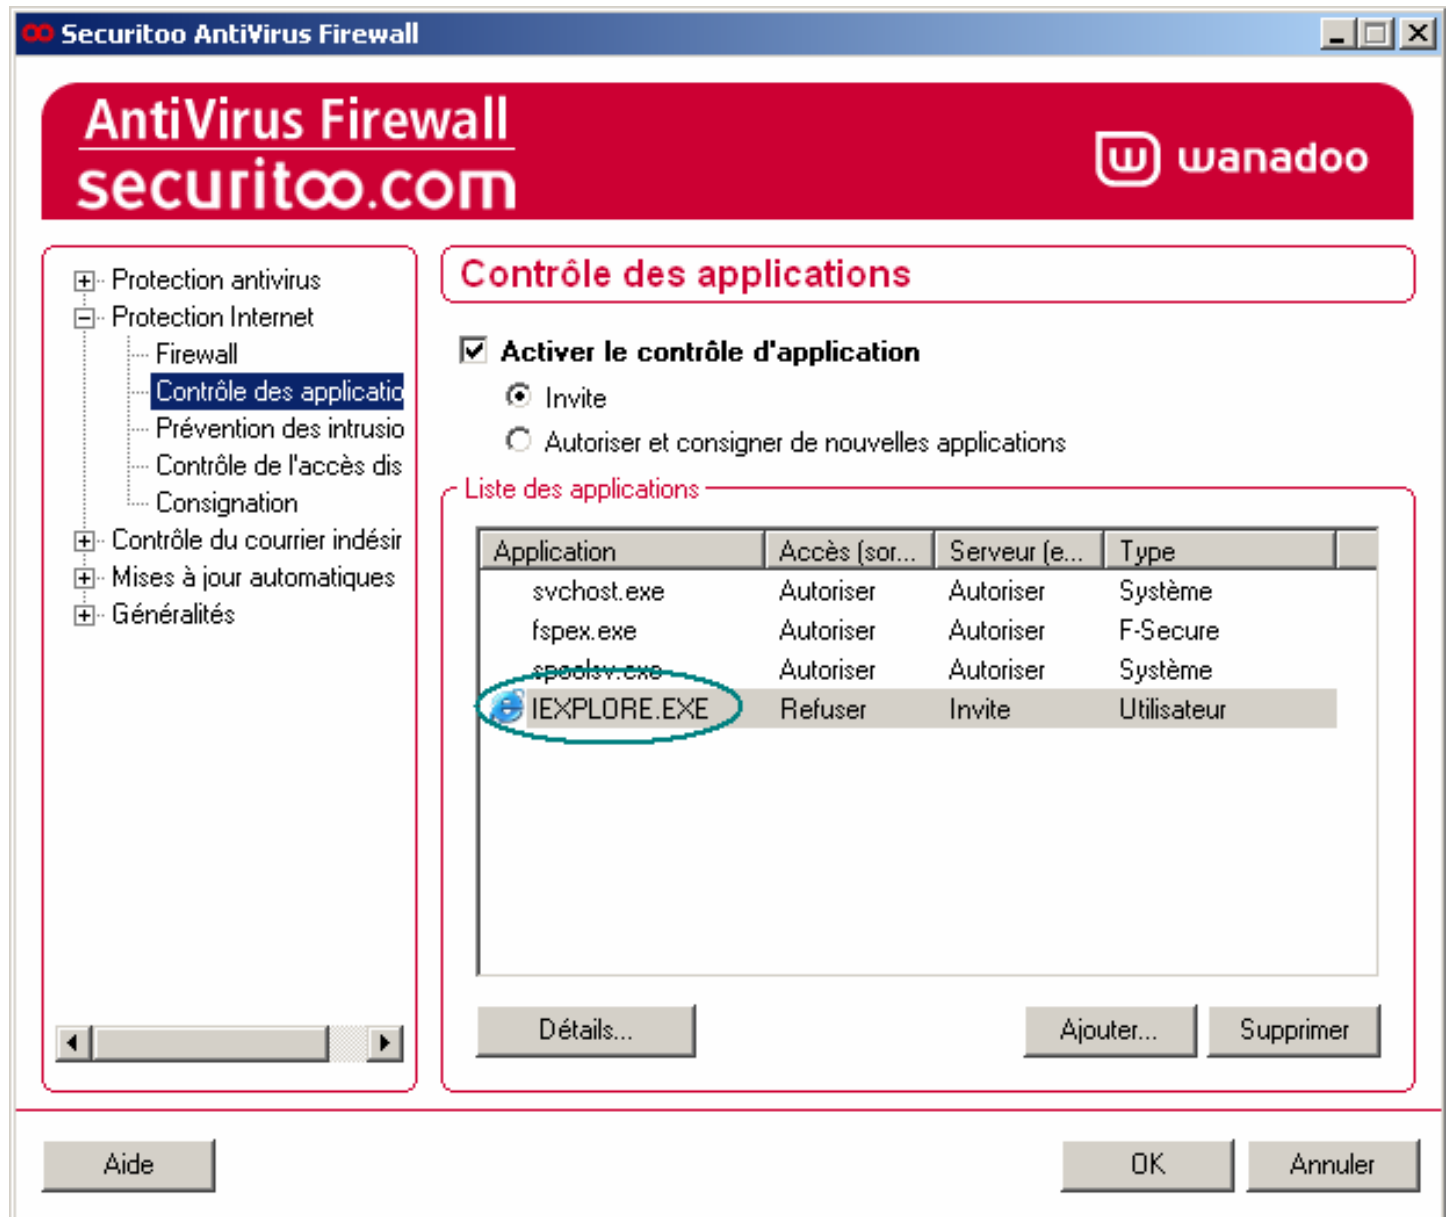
Securitoo AntiVirus Firewall

AntiVirus Firewall
securitoo.com

wanadoo

Protection antivirus
Protection Internet
Firewall
Contrôle des applicatio
Prévention des intrusio
Contrôle de l'accès dis
Consignation
Contrôle du courrier indésir
Mises à jour automatiques
Généralités

Contrôle des applications

Activer le contrôle d'application
Invite
Autoriser et consigner de nouvelles applications

Liste des applications

| Application | Accès (sor... | Serveur (e... | Type |
|---|---|---|---|
| svchost.exe | Autoriser | Autoriser | Système |
| fspex.exe | Autoriser | Autoriser | F-Secure |
| spoolsv.exe | Autoriser | Autoriser | Système |
| IEXPLORE.EXE | Refuser | Invite | Utilisateur |

Détails...
Ajouter...
Supprimer

Aide
OK
Annuler